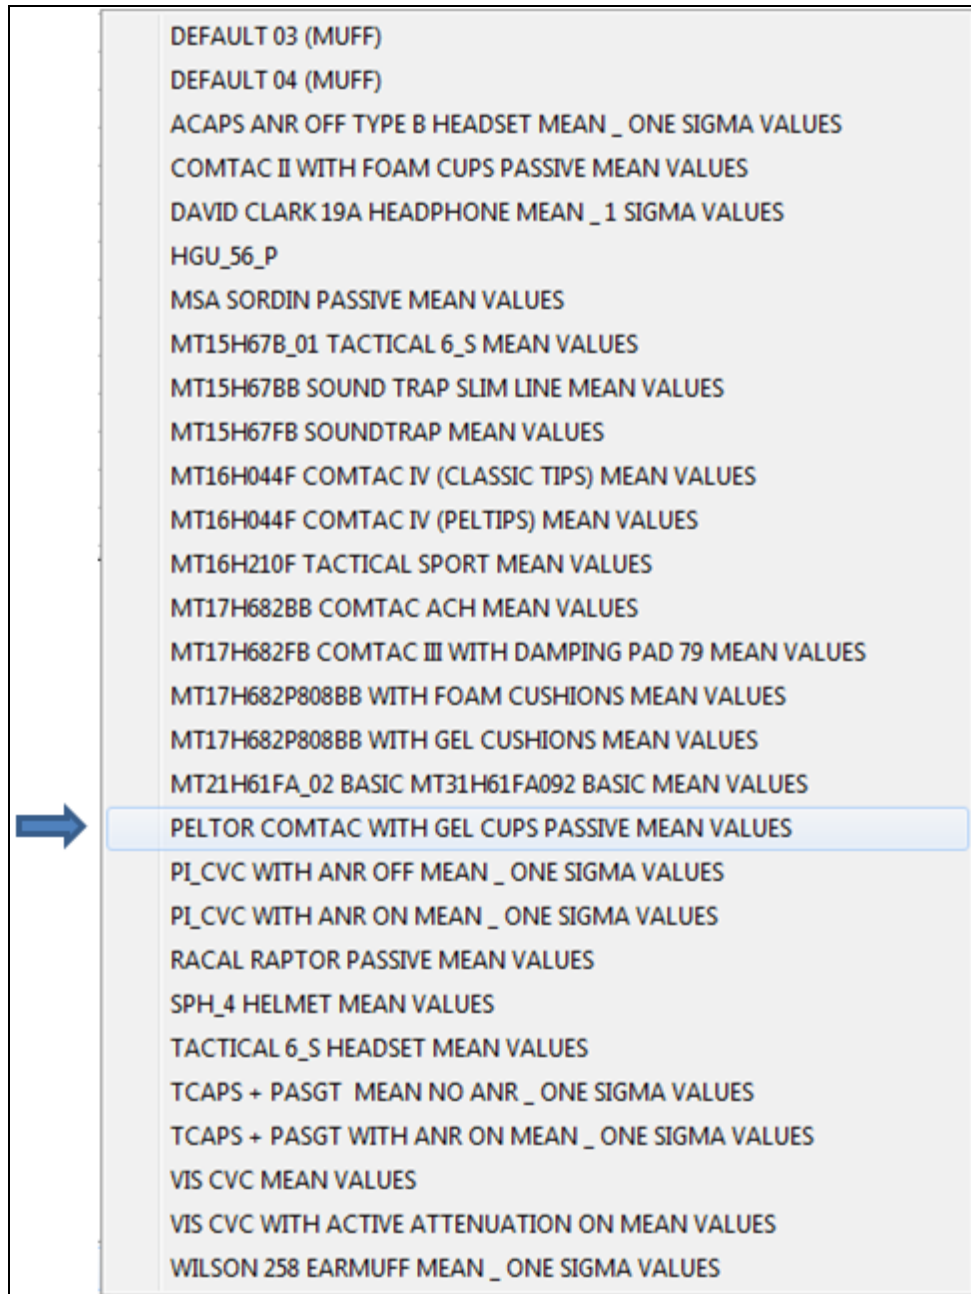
DEFAULT 03 (MUFF)
DEFAULT 04 (MUFF)
ACAPS ANR OFF TYPE B HEADSET MEAN _ ONE SIGMA VALUES
COMTAC II WITH FOAM CUPS PASSIVE MEAN VALUES
DAVID CLARK 19A HEADPHONE MEAN _ 1 SIGMA VALUES
HGU_56_P
MSA SORDIN PASSIVE MEAN VALUES
MT15H67B_01 TACTICAL 6_S MEAN VALUES
MT15H67BB SOUND TRAP SLIM LINE MEAN VALUES
MT15H67FB SOUNDTRAP MEAN VALUES
MT16H044F COMTAC IV (CLASSIC TIPS) MEAN VALUES
MT16H044F COMTAC IV (PELTIPS) MEAN VALUES
MT16H210F TACTICAL SPORT MEAN VALUES
MT17H682BB COMTAC ACH MEAN VALUES
MT17H682FB COMTAC III WITH DAMPING PAD 79 MEAN VALUES
MT17H682P808BB WITH FOAM CUSHIONS MEAN VALUES
MT17H682P808BB WITH GEL CUSHIONS MEAN VALUES
MT21H61FA_02 BASIC MT31H61FA092 BASIC MEAN VALUES
PELTOR COMTAC WITH GEL CUPS PASSIVE MEAN VALUES
PI_CVC WITH ANR OFF MEAN _ ONE SIGMA VALUES
PI_CVC WITH ANR ON MEAN _ ONE SIGMA VALUES
RACAL RAPTOR PASSIVE MEAN VALUES
SPH_4 HELMET MEAN VALUES
TACTICAL 6_S HEADSET MEAN VALUES
TCAPS + PASGT MEAN NO ANR _ ONE SIGMA VALUES
TCAPS + PASGT WITH ANR ON MEAN _ ONE SIGMA VALUES
VIS CVC MEAN VALUES
VIS CVC WITH ACTIVE ATTENUATION ON MEAN VALUES
WILSON 258 EARMUFF MEAN _ ONE SIGMA VALUES